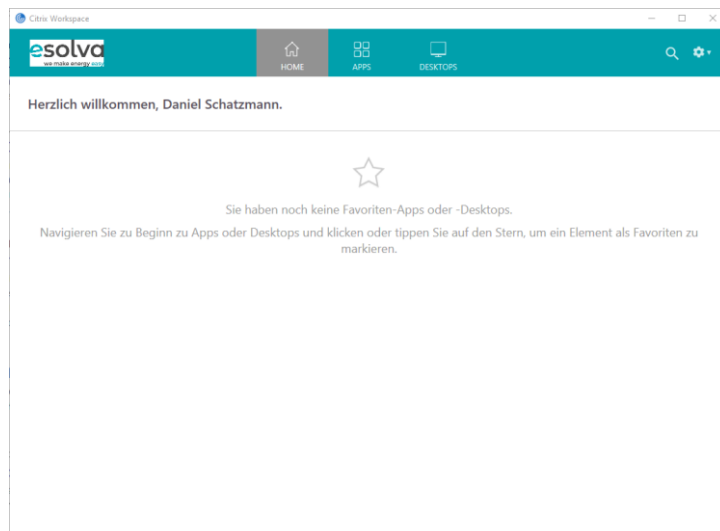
Citrix Workspace

esolva
we make energy easy

HOME
APPS
DESKTOPS

Herzlich willkommen, Daniel Schatzmann.

Sie haben noch keine Favoriten-Apps oder -Desktops.

Navigieren Sie zu Beginn zu Apps oder Desktops und klicken oder tippen Sie auf den Stern, um ein Element als Favoriten zu markieren.